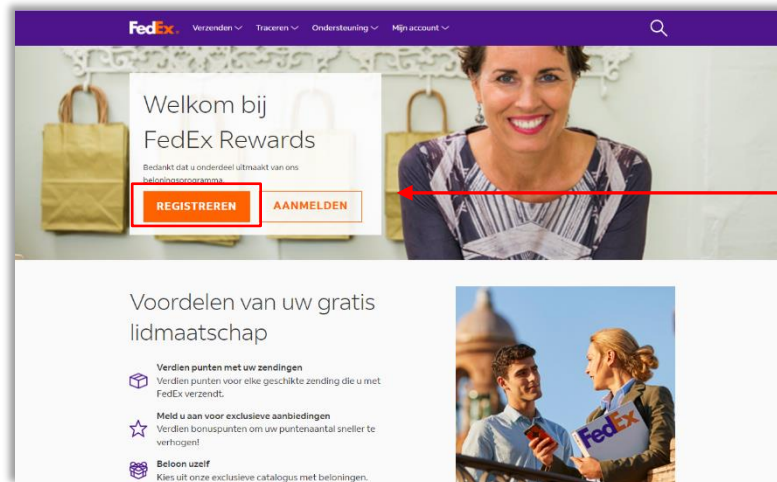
FedEx. Verzenden Traceren Ondersteuning Mijn account

Welkom bij FedEx Rewards

Bedankt dat u onderdeel uitmaakt van ons beloningsprogramma.

REGISTREREN AANMELDEN

Voordelen van uw gratis lidmaatschap

Verdien punten met uw zendingen
Verdien punten voor elke geschikte zending die u met FedEx verzendt.

Meld u aan voor exclusieve aanbiedingen
Verdien bonuspunten om uw puntenaantal sneller te verhogen!

Beloon uzelf
Kies uit onze exclusieve catalogus met beloningen.

FedEx